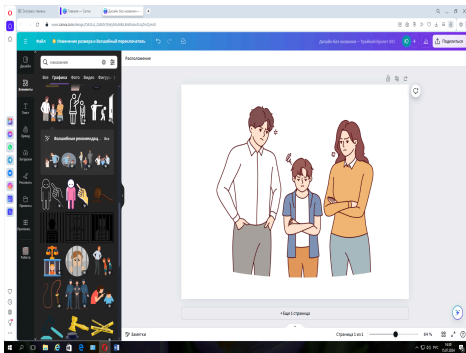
Файл
Изменение размера и Волшебный переключатель
Подлиться
Расположение
наказание
Все Графика Фото Видео Фигуры
Волшебные рекомендации
Все
Дизайн
Элементы
Текст
Бренд
Загрузки
Рисовать
Проекты
Приложения
Работа
+ Еще 1 страница
Заметки
Страница 1 из 1
84 %
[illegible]